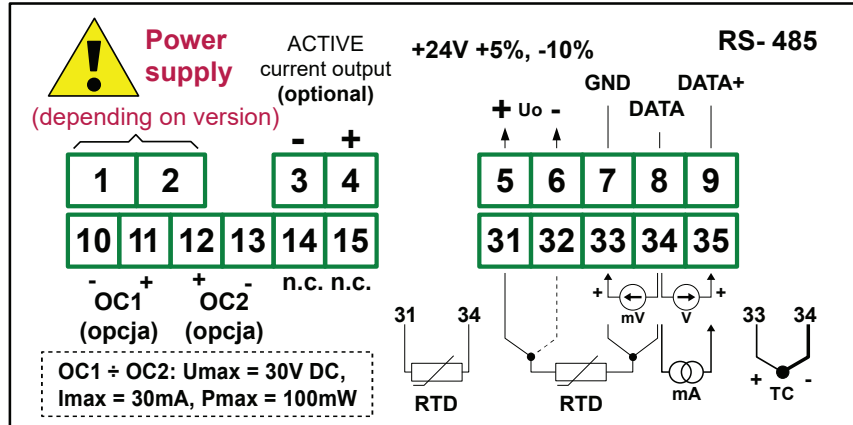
Power supply
(depending on version)
ACTIVE current output (optional)
+24V +5%, -10%
RS- 485
GND
DATA+
DATA
+ Uo -
- +
1 2 3 4
5 6 7 8 9
10 11 12 13 14 15
31 32 33 34 35
- + + -
OC1 (opcja)
OC2 (opcja)
n.c. n.c.
OC1 ÷ OC2: Umax = 30V DC, Imax = 30mA, Pmax = 100mW
31 34
RTD
RTD
+ -
+ +
mV
V
mA
33 34
+ TC -